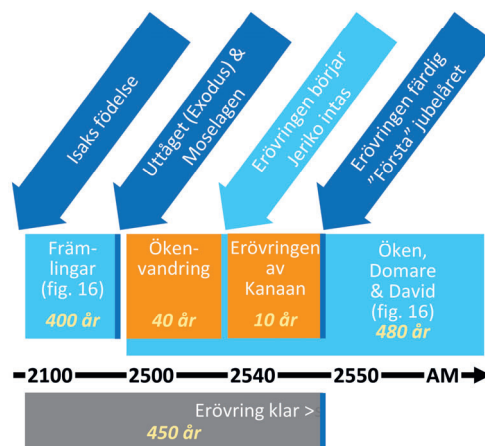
Isaks födelse

Uttåget (Exodus) & Moselagen

Erövringen börjar Jeriko intas

Erövringen färdig "Första" jubelåret

Främlingar (fig. 16)
400 år

Ökenvandring
40 år

Erövringen av Kanaan
10 år

Öken, Domare & David (fig. 16)
480 år

2100 2500 2540 2550 AM

Erövring klar >
450 år